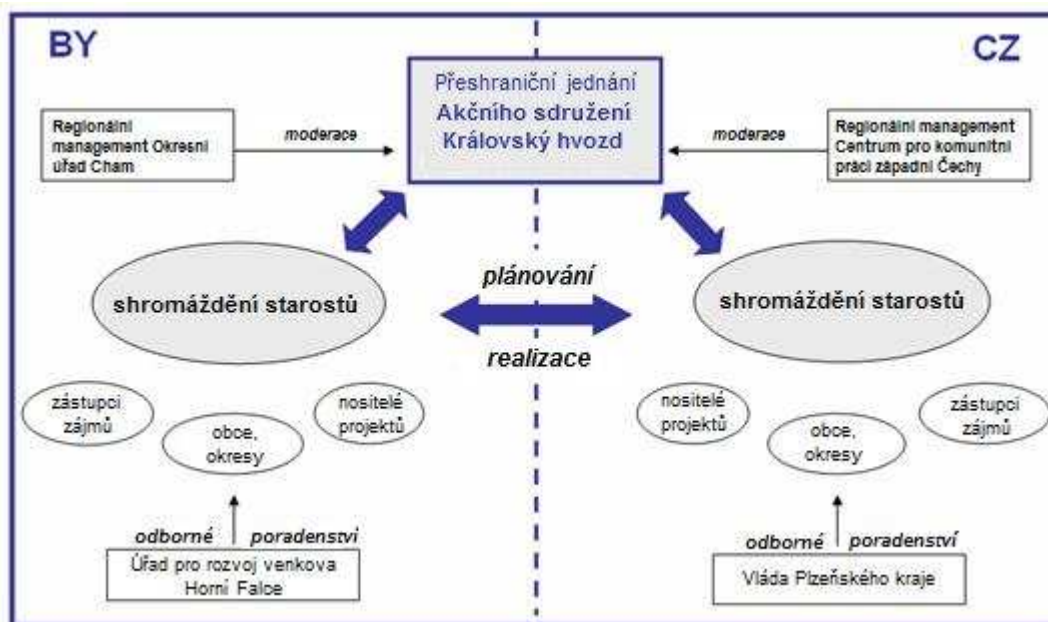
BY

CZ

Přeshraniční jednání Akčního sdružení Královský hvozd

Regionální management Okresní úřad Cham

moderace

moderace

Regionální management Centrum pro komunitní práci západní Čechy

plánování

shromáždění starostů

shromáždění starostů

realizace

zástupci zájmů

obce, okresy

nositelé projektů

nositelé projektů

obce, okresy

zástupci zájmů

odborné poradenství

Úřad pro rozvoj venkova Horní Falce

odborné poradenství

Vláda Plzeňského kraje